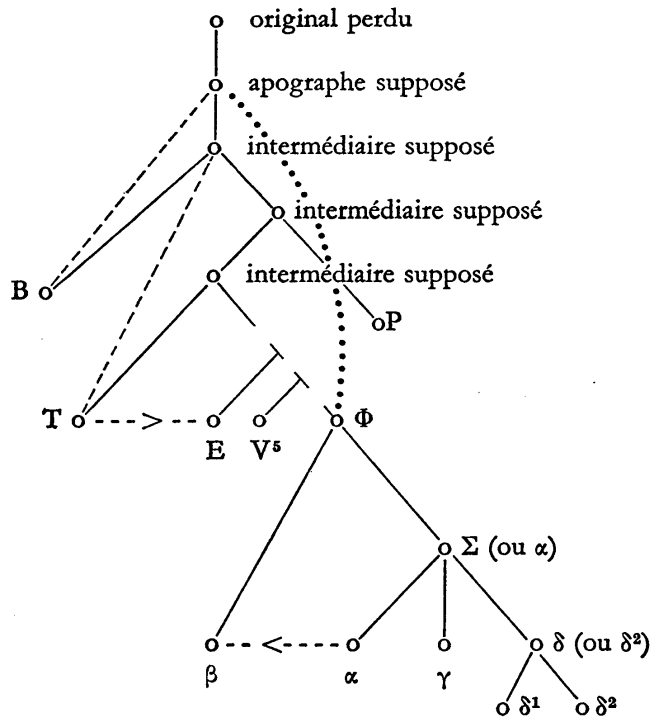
original perdu

apographe supposé

intermédiaire supposé

intermédiaire supposé

B

intermédiaire supposé

P

T

E

$V^5$

$\Phi$

$\Sigma$ (ou $\alpha$)

$\beta$

$\alpha$

$\gamma$

$\delta$ (ou $\delta^2$)

$\delta^1$

$\delta^2$